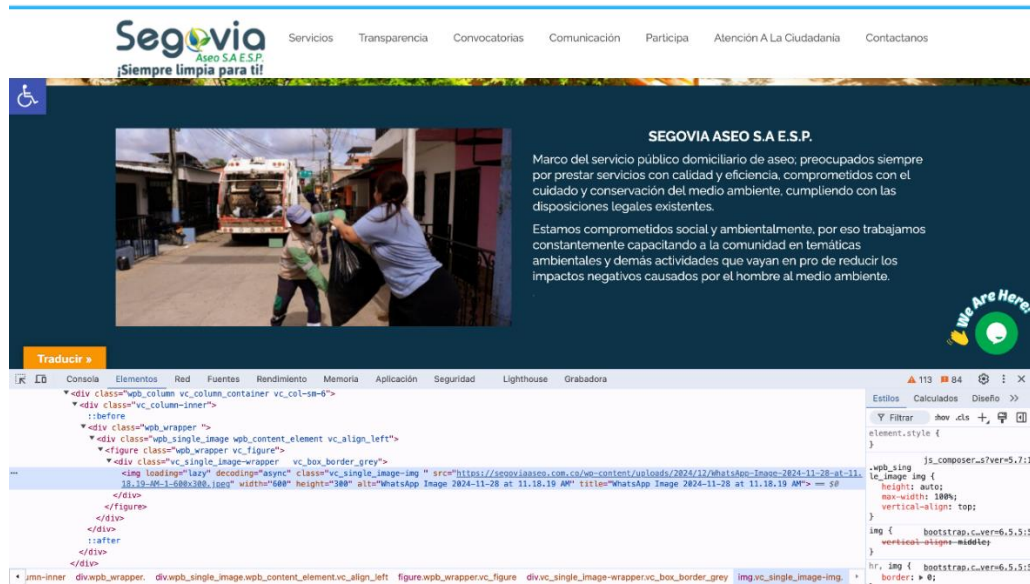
Segovia Aseo S.A E.S.P. ¡Siempre limpia para ti!

Servicios Transparencia Convocatorias Comunicación Participa Atención A La Ciudadanía Contactanos

SEGOVIA ASEO S.A E.S.P.

Marco del servicio público domiciliario de aseo; preocupados siempre por prestar servicios con calidad y eficiencia, comprometidos con el cuidado y conservación del medio ambiente, cumpliendo con las disposiciones legales existentes.

Estamos comprometidos social y ambientalmente, por eso trabajamos constantemente capacitando a la comunidad en temáticas ambientales y demás actividades que vayan en pro de reducir los impactos negativos causados por el hombre al medio ambiente.

We Are Here!

Traducir »

Consola Elementos Red Fuentes Rendimiento Memoria Aplicación Seguridad Lighthouse Grabadora

113 84

<div class="wpb_column vc_column_container vc_col-sm-6">
<div class="vc_column-inner">
::before
<div class="wpb_wrapper ">
<div class="wpb_single_image wpb_content_element vc_align_left">
<figure class="wpb_wrapper vc_figure">
<div class="vc_single_image-wrapper vc_box_border_grey">
<img loading="lazy" decoding="async" class="vc_single_image-img " src="https://segoviaaseo.com.co/wp-content/uploads/2024/12/WhatsApp-Image-2024-11-28-at-11.18.19-AM-1-600x300.jpeg" width="600" height="300" alt="WhatsApp Image 2024-11-28 at 11.18.19 AM" title="WhatsApp Image 2024-11-28 at 11.18.19 AM"> == $0
</div>
</figure>
</div>
</div>
::after
</div>
</div>

Estilos Calculados Diseño >>

Filtrar :hov .cls

element.style {
}

js_composer…s?ver=5.7:1
.wpb_single_image img {
height: auto;
max-width: 100%;
vertical-align: top;
}

img { bootstrap.c…ver=6.5.5:1
vertical-align: middle;
}

hr, img { bootstrap.c…ver=6.5.5:1
border: ▶ 0;

umn-inner div.wpb_wrapper. div.wpb_single_image.wpb_content_element.vc_align_left figure.wpb_wrapper.vc_figure div.vc_single_image-wrapper.vc_box_border_grey img.vc_single_image-img.